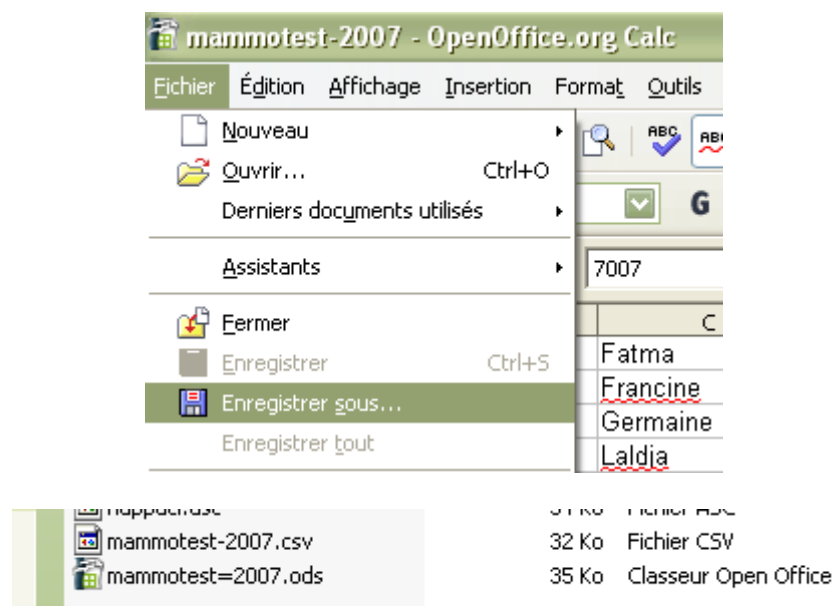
mammotest-2007 - OpenOffice.org Calc

Fichier Édition Affichage Insertion Format Outils

Nouveau
Ouvrir... Ctrl+O
Derniers documents utilisés
Assistants
Fermer
Enregistrer Ctrl+S
Enregistrer sous...
Enregistrer tout

7007
C
Fatma
Francine
Germaine
Laldja

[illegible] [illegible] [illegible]
mammotest-2007.csv 32 Ko Fichier CSV
mammotest=2007.ods 35 Ko Classeur Open Office